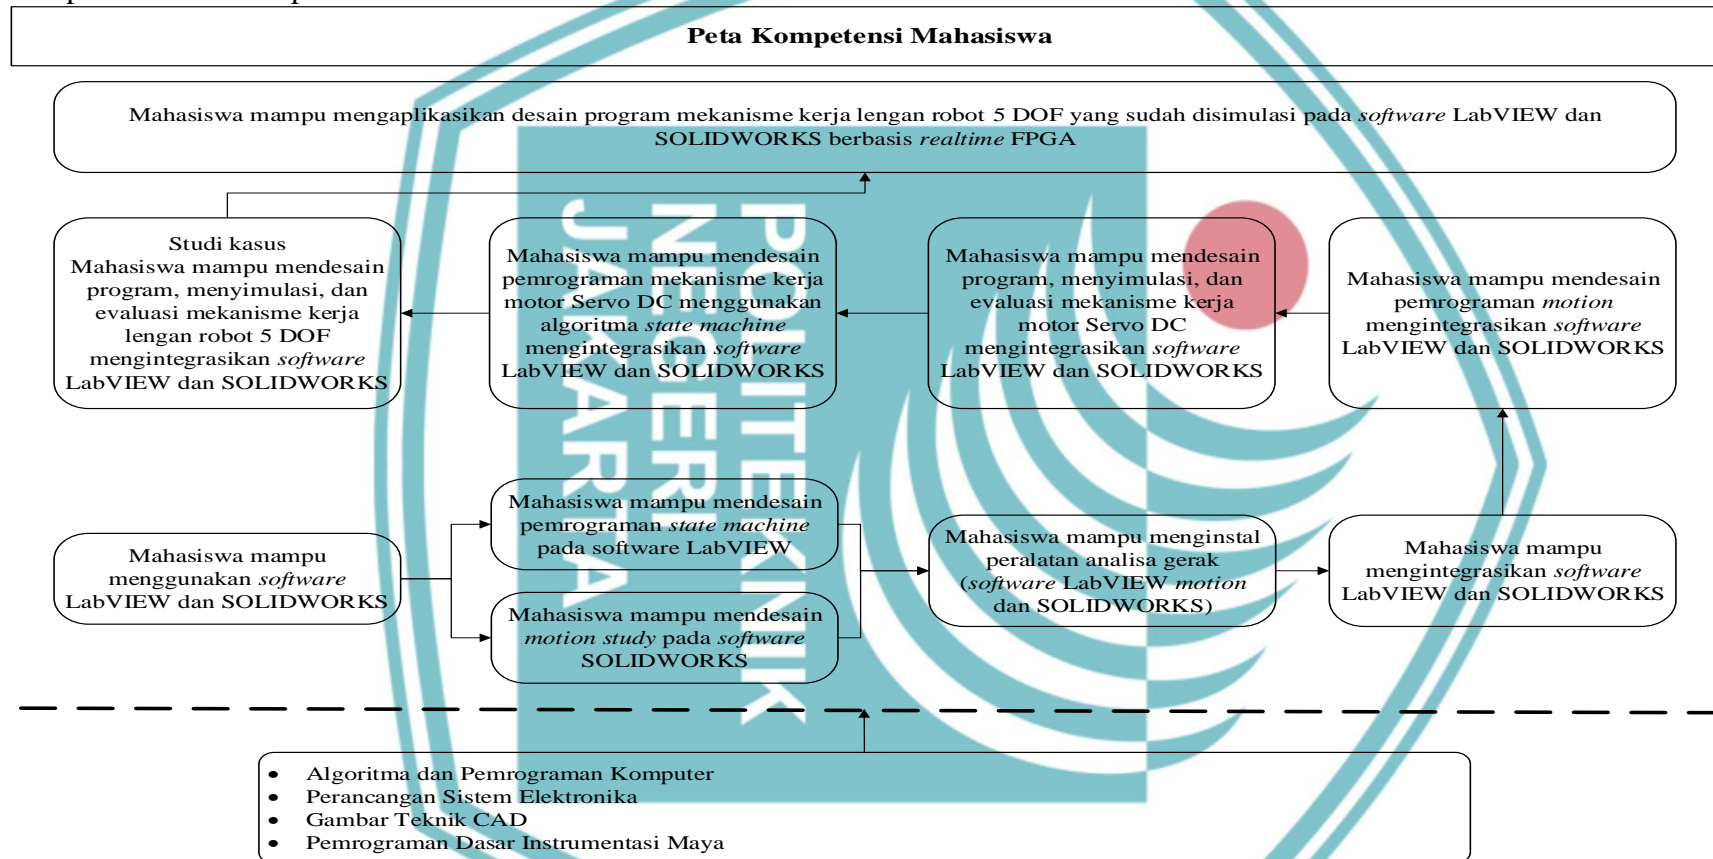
Peta Kompetensi Mahasiswa

Mahasiswa mampu mengaplikasikan desain program mekanisme kerja lengan robot 5 DOF yang sudah disimulasi pada *software* LabVIEW dan SOLIDWORKS berbasis *realtime* FPGA

Studi kasus
Mahasiswa mampu mendesain program, menyimulasi, dan evaluasi mekanisme kerja lengan robot 5 DOF mengintegrasikan *software* LabVIEW dan SOLIDWORKS

Mahasiswa mampu mendesain pemrograman mekanisme kerja motor Servo DC menggunakan algoritma *state machine* mengintegrasikan *software* LabVIEW dan SOLIDWORKS

Mahasiswa mampu mendesain program, menyimulasi, dan evaluasi mekanisme kerja motor Servo DC mengintegrasikan *software* LabVIEW dan SOLIDWORKS

Mahasiswa mampu mendesain pemrograman *motion* mengintegrasikan *software* LabVIEW dan SOLIDWORKS

Mahasiswa mampu menggunakan *software* LabVIEW dan SOLIDWORKS

Mahasiswa mampu mendesain pemrograman *state machine* pada software LabVIEW

Mahasiswa mampu mendesain *motion study* pada *software* SOLIDWORKS

Mahasiswa mampu menginstal peralatan analisa gerak (*software* LabVIEW *motion* dan SOLIDWORKS)

Mahasiswa mampu mengintegrasikan *software* LabVIEW dan SOLIDWORKS

• Algoritma dan Pemrograman Komputer
• Perancangan Sistem Elektronika
• Gambar Teknik CAD
• Pemrograman Dasar Instrumentasi Maya